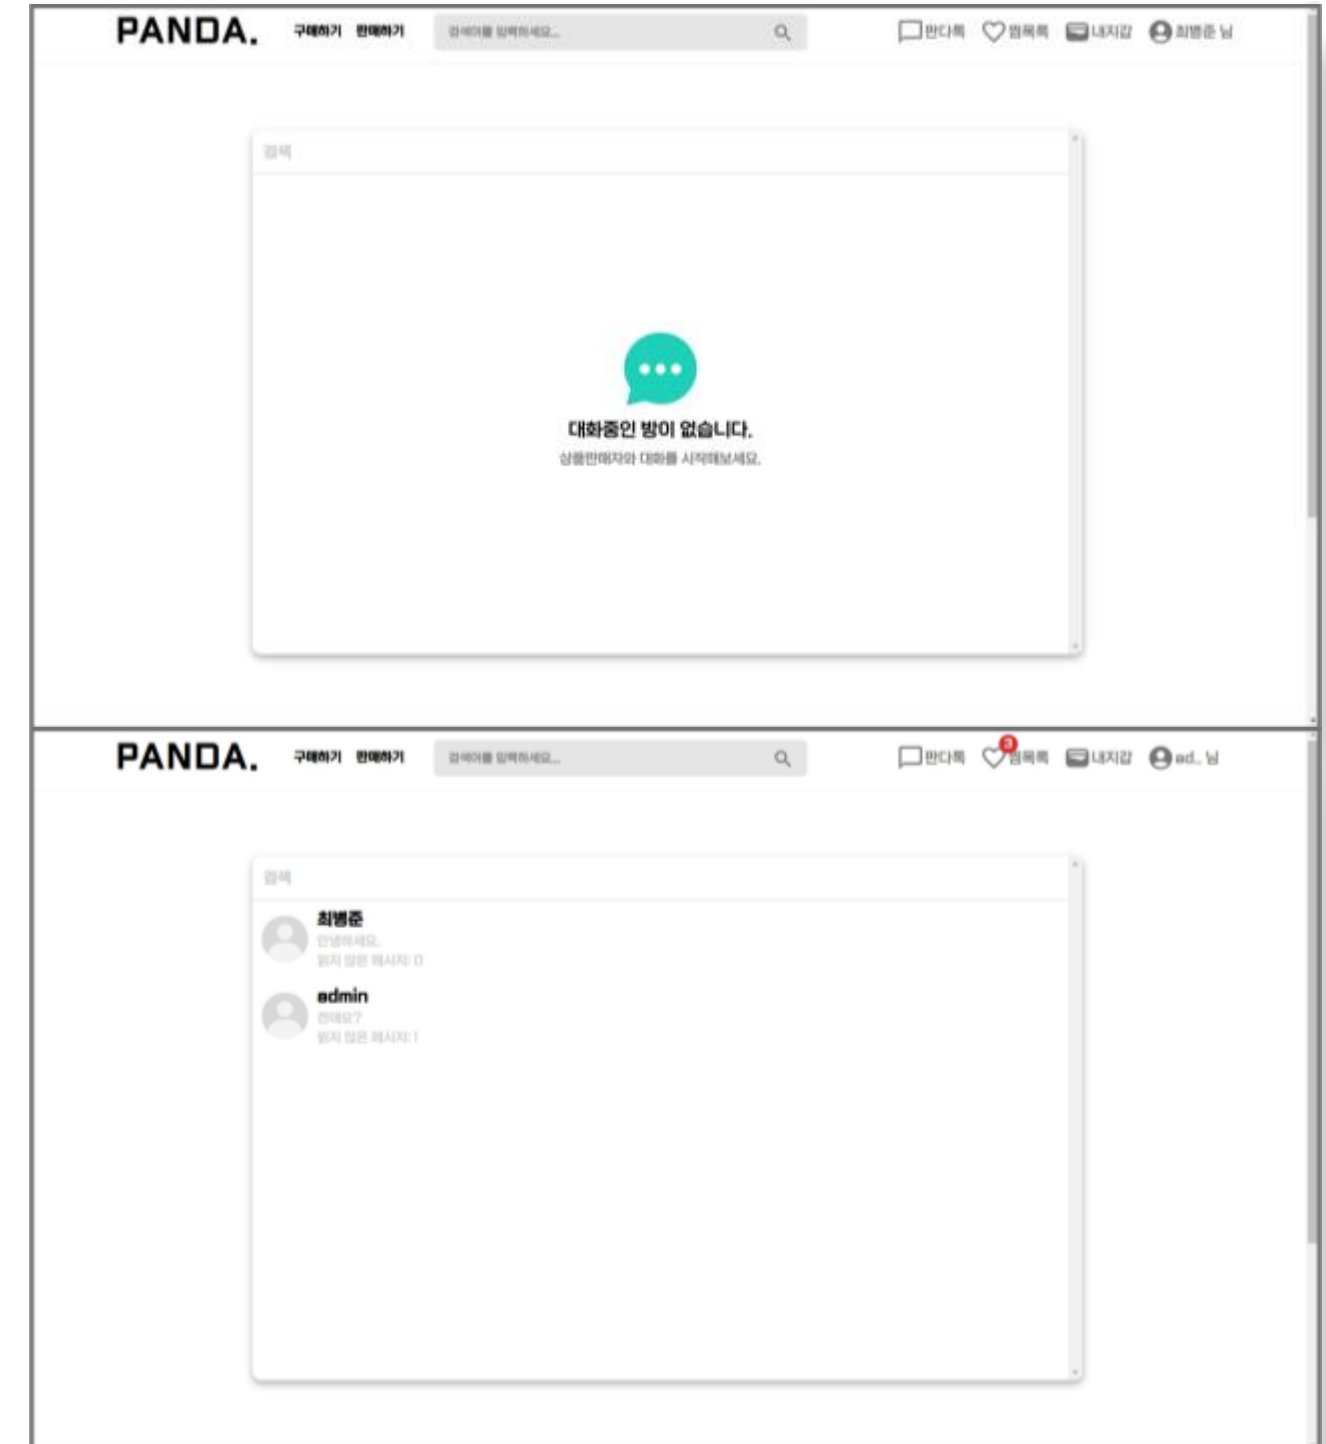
PANDA. 구매하기 판매하기 검색어를 입력하세요... 판다톡 찜목록 내지갑 최병준 님

검색

대화중인 방이 없습니다.
상품판매자와 대화를 시작해보세요.

PANDA. 구매하기 판매하기 검색어를 입력하세요... 판다톡 3 찜목록 내지갑 ad.. 님

검색

최병준
안녕하세요.
읽지 않은 메시지: 0

admin
판매요?
읽지 않은 메시지: 1